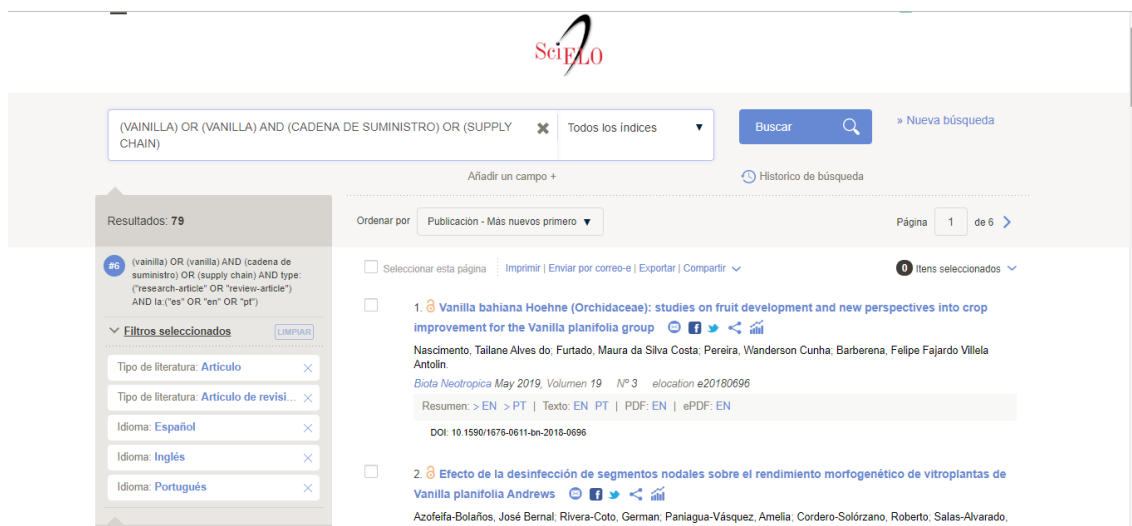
SciELO

(VAINILLA) OR (VANILLA) AND (CADENA DE SUMINISTRO) OR (SUPPLY CHAIN)

Todos los índices

Buscar

» Nueva búsqueda

Añadir un campo +

Historico de búsqueda

Resultados: 79

#6 (vainilla) OR (vanilla) AND (cadena de suministro) OR (supply chain) AND type:("research-article" OR "review-article") AND la:("es" OR "en" OR "pt")

Filtros seleccionados LIMPIAR

Tipo de literatura: Artículo

Tipo de literatura: Artículo de revisi...

Idioma: Español

Idioma: Inglés

Idioma: Portugués

Ordenar por Publicación - Más nuevos primero

Página 1 de 6

Seleccionar esta página | Imprimir | Enviar por correo-e | Exportar | Compartir

0 Itens seleccionados

1. Vanilla bahiana Hoehne (Orchidaceae): studies on fruit development and new perspectives into crop improvement for the Vanilla planifolia group

Nascimento, Tailane Alves do; Furtado, Maura da Silva Costa; Pereira, Wanderson Cunha; Barberena, Felipe Fajardo Villela Antolin.

Biota Neotropica May 2019, Volumen 19 Nº 3 elocation e20180696

Resumen: > EN > PT | Texto: EN PT | PDF: EN | ePDF: EN

DOI: 10.1590/1676-0611-bn-2018-0696

2. Efecto de la desinfección de segmentos nodales sobre el rendimiento morfogenético de vitroplantas de Vanilla planifolia Andrews

Azofeifa-Bolaños, José Bernal; Rivera-Coto, German; Paniagua-Vásquez, Amelia; Cordero-Solórzano, Roberto; Salas-Alvarado,